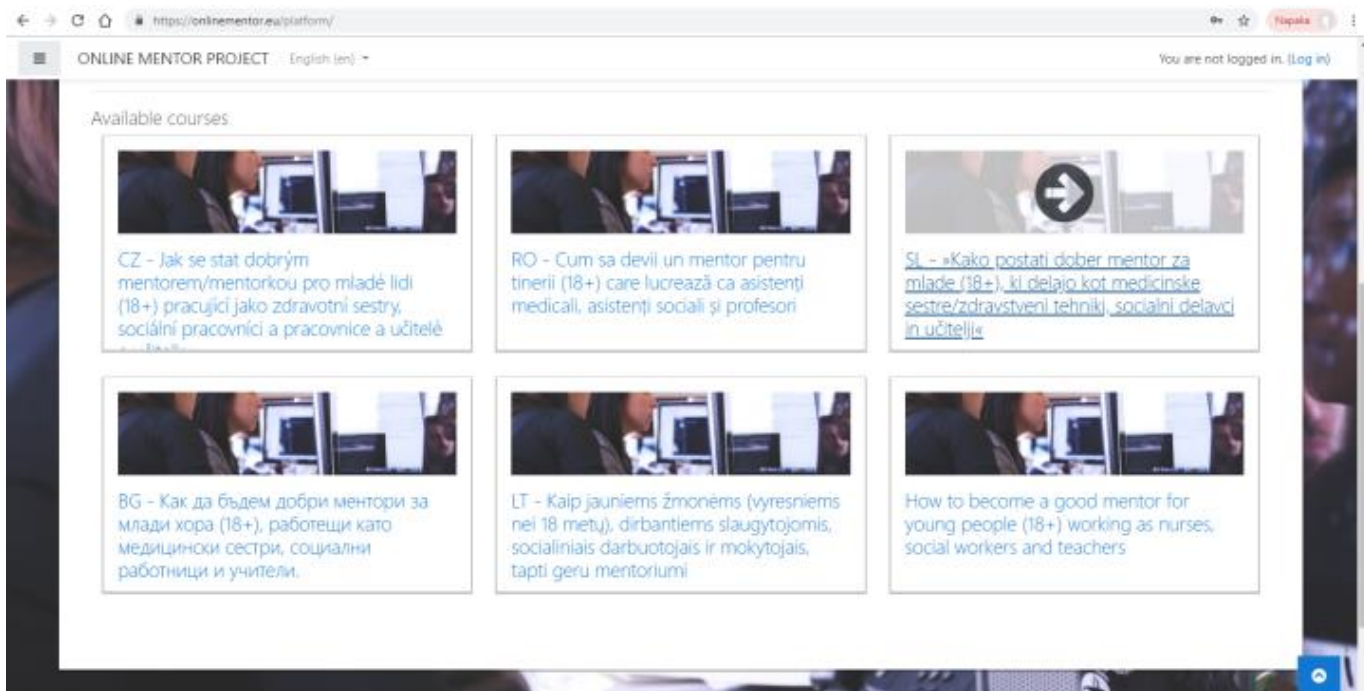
https://onlinementor.eu/platform/

Napaka

ONLINE MENTOR PROJECT English (en)

You are not logged in. (Log in)

Available courses

CZ - Jak se stat dobrým mentorem/mentorkou pro mladé lidi (18+) pracující jako zdravotní sestry, sociální pracovníci a pracovnice a učitelé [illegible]

RO - Cum sa devii un mentor pentru tinerii (18+) care lucrează ca asistenți medicali, asistenți sociali și profesori

SL - »Kako postati dober mentor za mlade (18+), ki delajo kot medicinske sestre/zdravstveni tehniki, socialni delavci in učitelji«

BG - Как да бъдем добри ментори за млади хора (18+), работещи като медицински сестри, социални работници и учители.

LT - Kaip jauniems žmonėms (vyresniems nei 18 metų), dirbantiems slaugytojomis, socialiniais darbuotojais ir mokytojais, tapti geru mentoriumi

How to become a good mentor for young people (18+) working as nurses, social workers and teachers